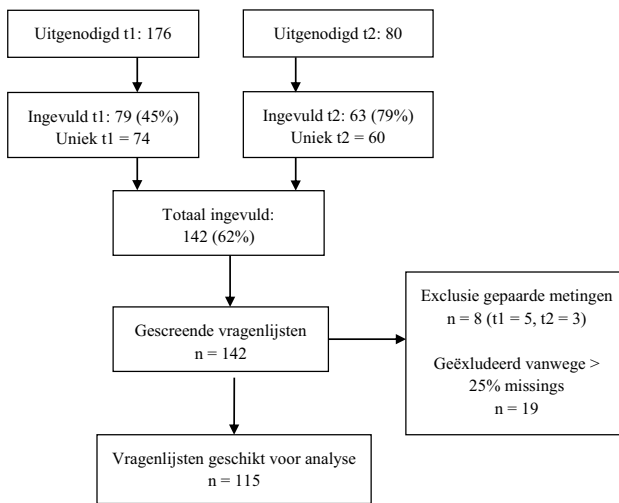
Uitgenodigd t1: 176

Uitgenodigd t2: 80

Ingevuld t1: 79 (45%)
Uniek t1 = 74

Ingevuld t2: 63 (79%)
Uniek t2 = 60

Totaal ingevuld:
142 (62%)

Gescreende vragenlijsten
n = 142

Exclusie gepaarde metingen
n = 8 (t1 = 5, t2 = 3)

Geëxludeerd vanwege > 25% missings
n = 19

Vragenlijsten geschikt voor analyse
n = 115